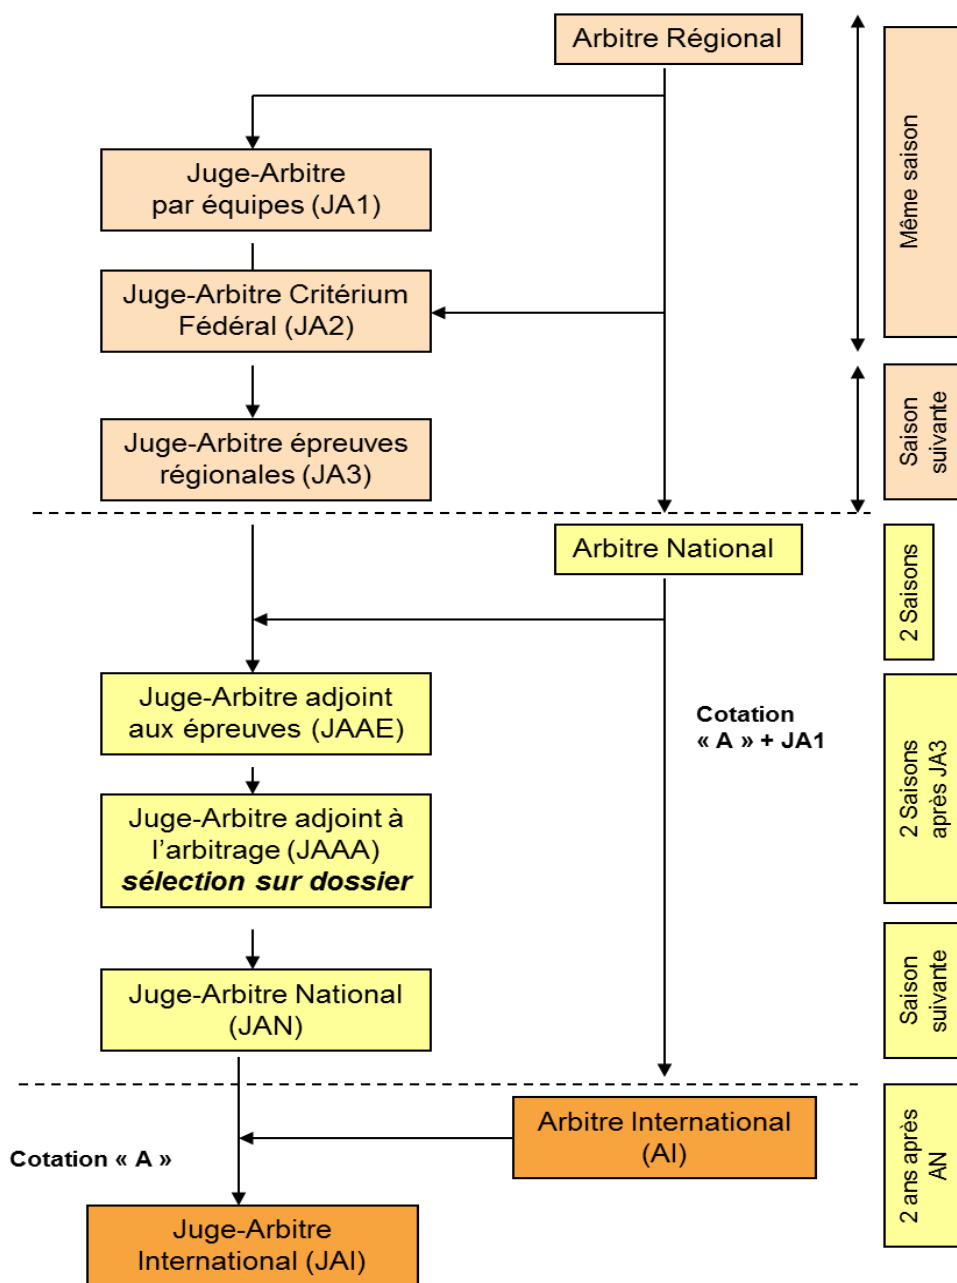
Arbitre Régional

Juge-Arbitre par équipes (JA1)

Juge-Arbitre Critérium Fédéral (JA2)

Juge-Arbitre épreuves régionales (JA3)

Même saison

Saison suivante

Arbitre National

2 Saisons

Juge-Arbitre adjoint aux épreuves (JAAE)

Cotation « A » + JA1

2 Saisons après JA3

Juge-Arbitre adjoint à l'arbitrage (JAAA) *sélection sur dossier*

Juge-Arbitre National (JAN)

Saison suivante

Arbitre International (AI)

Cotation « A »

2 ans après AN

Juge-Arbitre International (JAI)